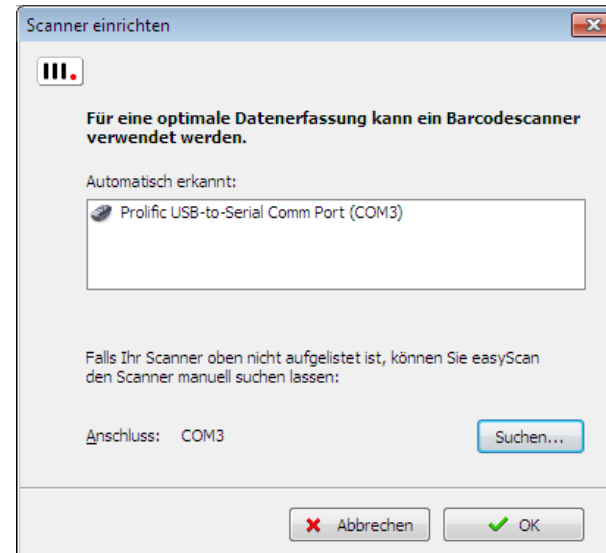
Scanner einrichten

III.

Für eine optimale Datenerfassung kann ein Barcodescanner verwendet werden.

Automatisch erkannt:

Prolific USB-to-Serial Comm Port (COM3)

Falls Ihr Scanner oben nicht aufgelistet ist, können Sie easyScan den Scanner manuell suchen lassen:

Anschluss: COM3

Suchen...

Abbrechen

OK